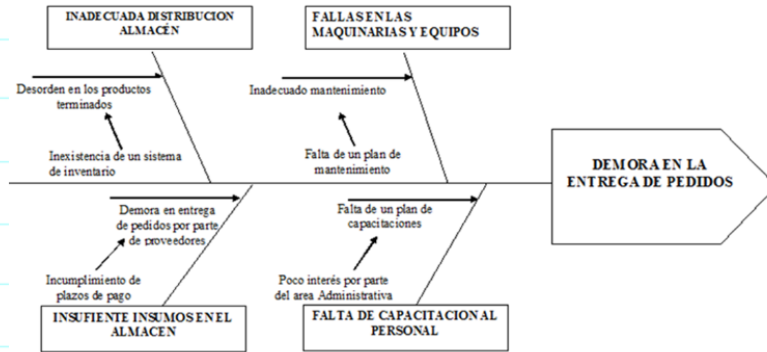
INADECUADA DISTRIBUCION ALMACÉN

FALLAS EN LAS MAQUINARIAS Y EQUIPOS

Desorden en los productos terminados

Inexistencia de un sistema de inventario

Inadecuado mantenimiento

Falta de un plan de mantenimiento

DEMORA EN LA ENTREGA DE PEDIDOS

Demora en entrega de pedidos por parte de proveedores

Incumplimiento de plazos de pago

Falta de un plan de capacitaciones

Poco interés por parte del area Administrativa

INSUFIENTE INSUMOS EN EL ALMACEN

FALTA DE CAPACITACION AL PERSONAL